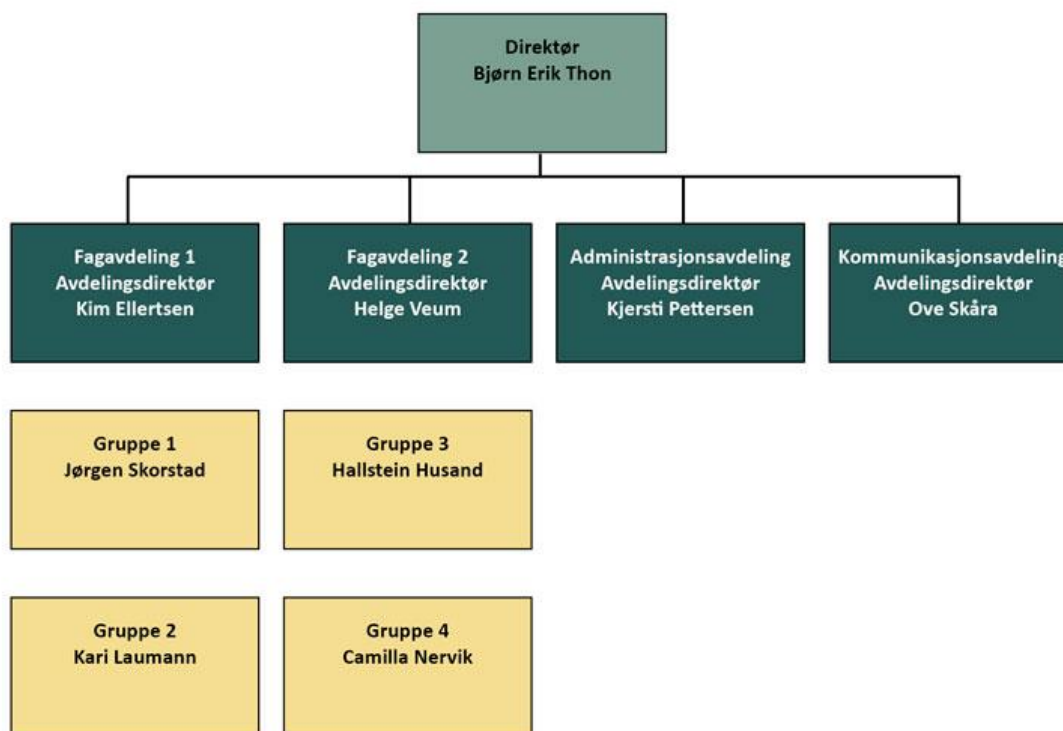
Direktør
Bjørn Erik Thon

Fagavdeling 1
Avdelingsdirektør
Kim Ellertsen

Fagavdeling 2
Avdelingsdirektør
Helge Veum

Administrasjonsavdeling
Avdelingsdirektør
Kjersti Pettersen

Kommunikasjonsavdeling
Avdelingsdirektør
Ove Skåra

Gruppe 1
Jørgen Skorstad

Gruppe 3
Hallstein Husand

Gruppe 2
Kari Laumann

Gruppe 4
Camilla Nervik